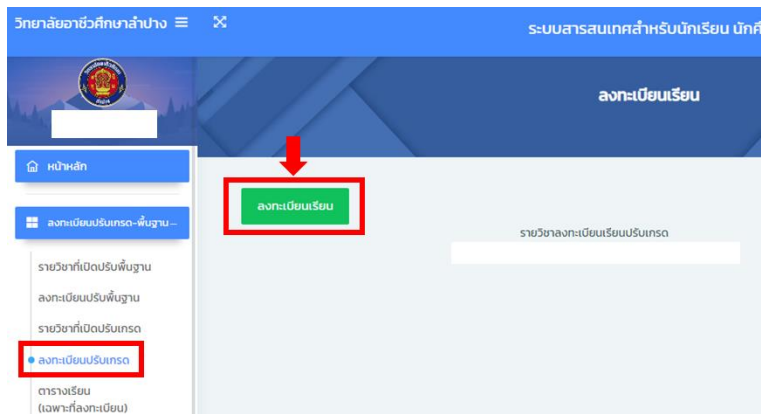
วิทยาลัยอาชีวศึกษาลำปาง

ระบบสารสนเทศสำหรับนักเรียน นักศึ

ลงทะเบียนเรียน

หน้าหลัก

ลงทะเบียนปรับเกรด-พื้นฐาน...

รายวิชาที่เปิดปรับพื้นฐาน

ลงทะเบียนปรับพื้นฐาน

รายวิชาที่เปิดปรับเกรด

ลงทะเบียนปรับเกรด

ตารางเรียน (เฉพาะที่ลงทะเบียน)

ลงทะเบียนเรียน

รายวิชาลงทะเบียนเรียนปรับเกรด